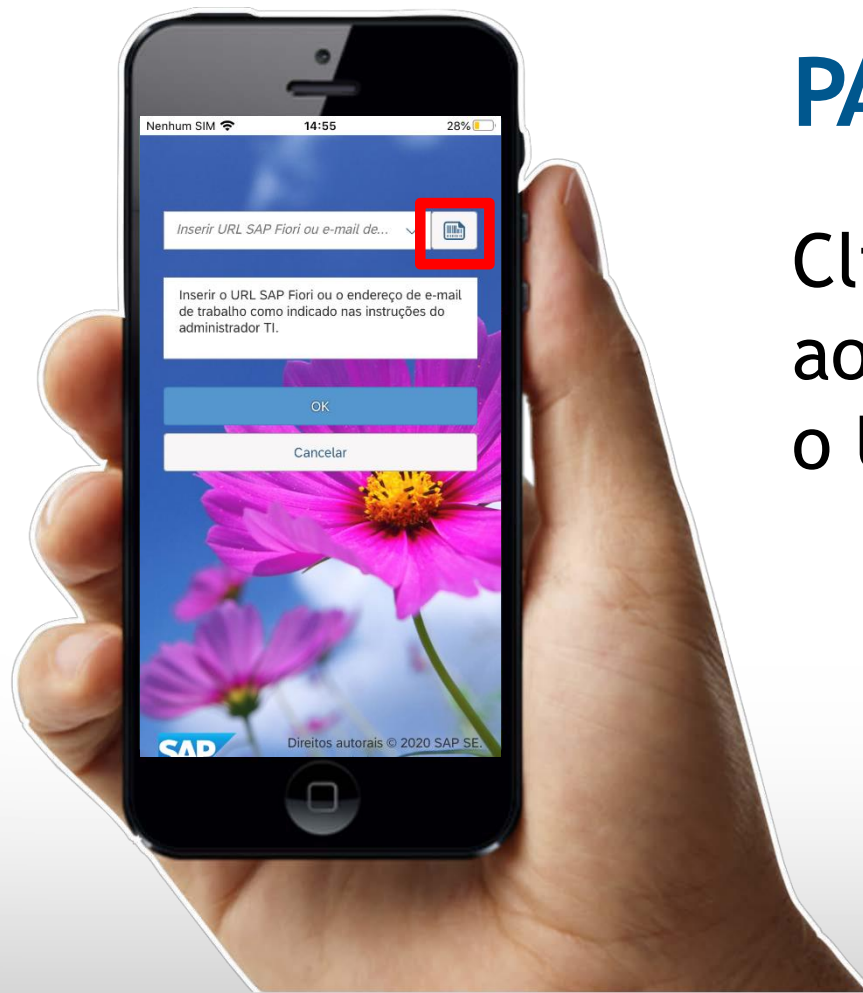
Nenhum SIM 14:55 28%

Inserir URL SAP Fiori ou e-mail de...

Inserir o URL SAP Fiori ou o endereço de e-mail de trabalho como indicado nas instruções do administrador TI.

OK

Cancelar

SAP Direitos autorais © 2020 SAP SE.

PA

Cl
ao
o U